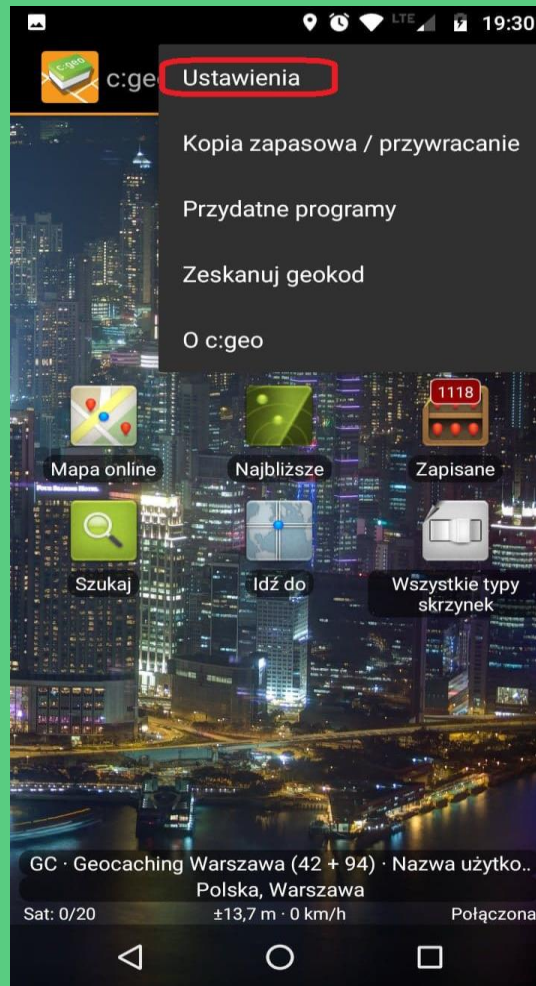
LTE 19:30

c:ge

Ustawienia

Kopia zapasowa / przywracanie

Przydatne programy

Zeskanuj geokod

O c:geo

1118

Mapa online

Najbliższe

Zapisane

Szukaj

Idź do

Wszystkie typy skrzynek

GC · Geocaching Warszawa (42 + 94) · Nazwa użytko..
Polska, Warszawa
Sat: 0/20 ±13,7 m · 0 km/h Połączona